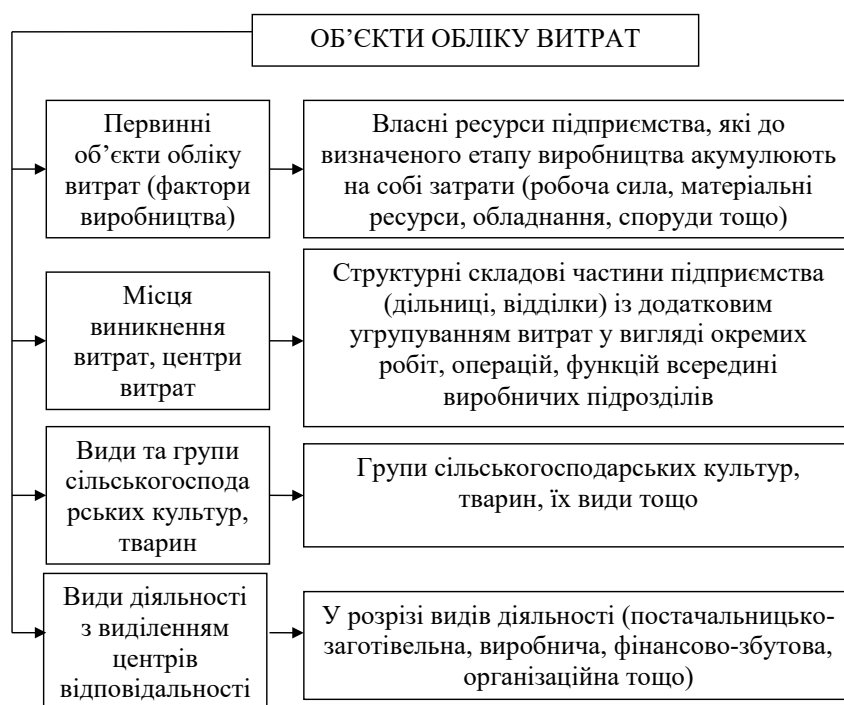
ОБ'ЄКТИ ОБЛІКУ ВИТРАТ

Первинні об'єкти обліку витрат (фактори виробництва)

Власні ресурси підприємства, які до визначеного етапу виробництва акумулюють на собі затрати (робоча сила, матеріальні ресурси, обладнання, споруди тощо)

Місця виникнення витрат, центри витрат

Структурні складові частини підприємства (дільниці, відділки) із додатковим угрупуванням витрат у вигляді окремих робіт, операцій, функцій всередині виробничих підрозділів

Види та групи сільськогоспода рських культур, тварин

Групи сільськогосподарських культур, тварин, їх види тощо

Види діяльності з виділенням центрів відповідальності

У розрізі видів діяльності (постачальницько-заготівельна, виробнича, фінансово-збутова, організаційна тощо)